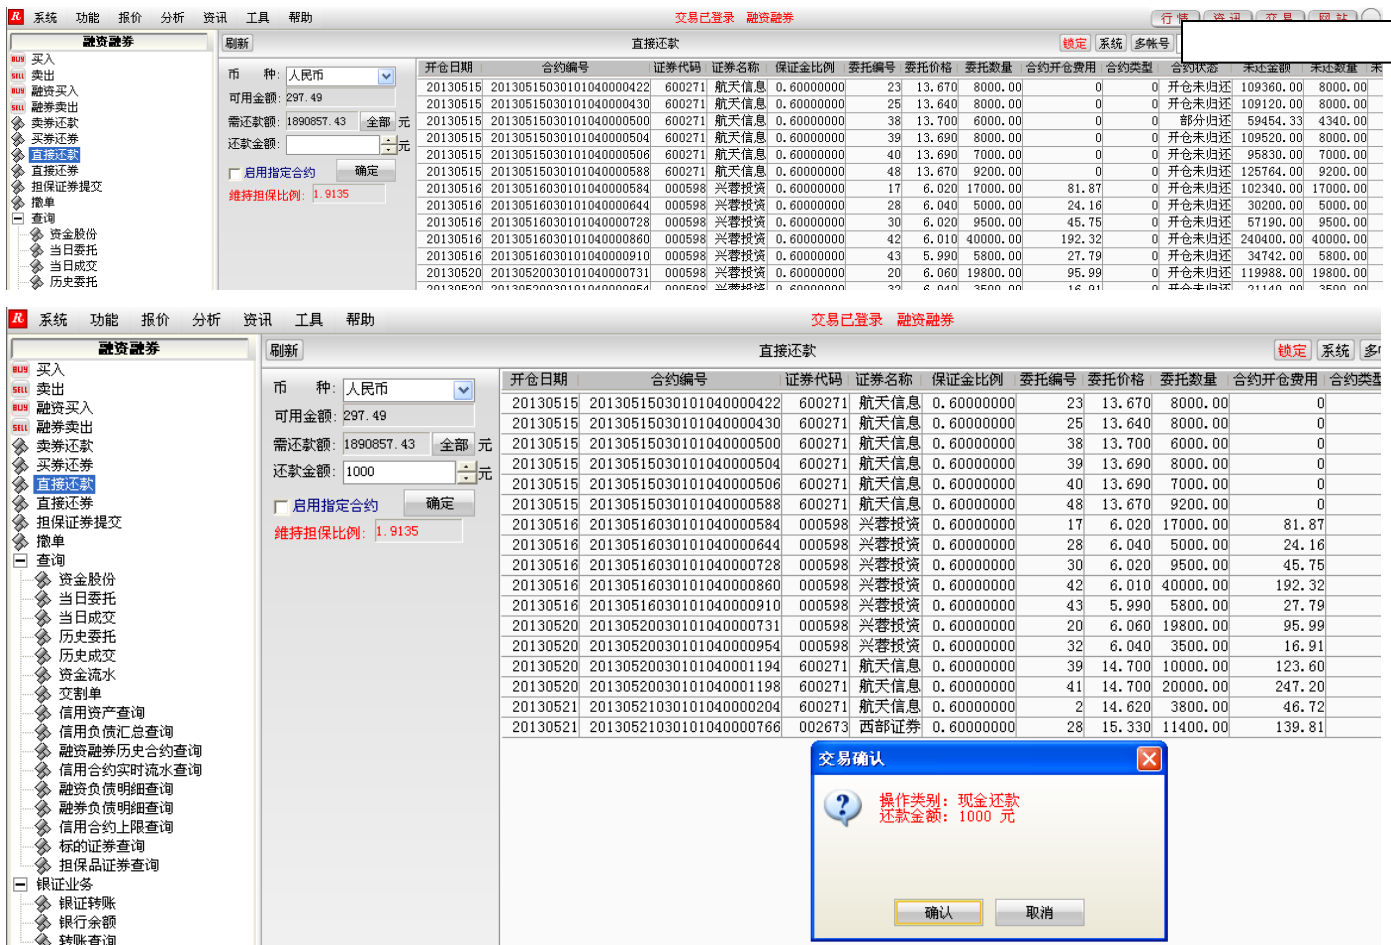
系统 功能 报价 分析 资讯 工具 帮助 交易已登录 融资融券 行情 资讯 交易 网站

融资融券
买入
卖出
融资买入
融券卖出
卖券还款
买券还券
直接还款
直接还券
担保证券提交
撤单
查询
资金股份
当日委托
当日成交
历史委托

刷新 直接还款 锁定 系统 多帐号

币 种: 人民币
可用金额: 297.49
需还款额: 1890857.43 全部 元
还款金额: 元
启用指定合约 确定
维持担保比例: 1.9135

| 开仓日期 | 合约编号 | 证券代码 | 证券名称 | 保证金比例 | 委托编号 | 委托价格 | 委托数量 | 合约开仓费用 | 合约类型 | 合约状态 | 未还金额 | 未还数量 |
|---|---|---|---|---|---|---|---|---|---|---|---|---|
| 20130515 | 2013051503010104000422 | 600271 | 航天信息 | 0.60000000 | 23 | 13.670 | 8000.00 | 0 | 0 | 开仓未归还 | 109360.00 | 8000.00 |
| 20130515 | 2013051503010104000430 | 600271 | 航天信息 | 0.60000000 | 25 | 13.640 | 8000.00 | 0 | 0 | 开仓未归还 | 109120.00 | 8000.00 |
| 20130515 | 2013051503010104000500 | 600271 | 航天信息 | 0.60000000 | 38 | 13.700 | 6000.00 | 0 | 0 | 部分归还 | 59454.33 | 4340.00 |
| 20130515 | 2013051503010104000504 | 600271 | 航天信息 | 0.60000000 | 39 | 13.690 | 8000.00 | 0 | 0 | 开仓未归还 | 109520.00 | 8000.00 |
| 20130515 | 2013051503010104000506 | 600271 | 航天信息 | 0.60000000 | 40 | 13.690 | 7000.00 | 0 | 0 | 开仓未归还 | 95830.00 | 7000.00 |
| 20130515 | 2013051503010104000588 | 600271 | 航天信息 | 0.60000000 | 48 | 13.670 | 9200.00 | 0 | 0 | 开仓未归还 | 125764.00 | 9200.00 |
| 20130516 | 2013051603010104000584 | 000598 | 兴蓉投资 | 0.60000000 | 17 | 6.020 | 17000.00 | 81.87 | 0 | 开仓未归还 | 102340.00 | 17000.00 |
| 20130516 | 2013051603010104000644 | 000598 | 兴蓉投资 | 0.60000000 | 28 | 6.040 | 5000.00 | 24.16 | 0 | 开仓未归还 | 30200.00 | 5000.00 |
| 20130516 | 2013051603010104000728 | 000598 | 兴蓉投资 | 0.60000000 | 30 | 6.020 | 9500.00 | 45.75 | 0 | 开仓未归还 | 57190.00 | 9500.00 |
| 20130516 | 2013051603010104000860 | 000598 | 兴蓉投资 | 0.60000000 | 42 | 6.010 | 40000.00 | 192.32 | 0 | 开仓未归还 | 240400.00 | 40000.00 |
| 20130516 | 2013051603010104000910 | 000598 | 兴蓉投资 | 0.60000000 | 43 | 5.990 | 5800.00 | 27.79 | 0 | 开仓未归还 | 34742.00 | 5800.00 |
| 20130520 | 2013052003010104000731 | 000598 | 兴蓉投资 | 0.60000000 | 20 | 6.060 | 19800.00 | 95.99 | 0 | 开仓未归还 | 119988.00 | 19800.00 |

系统 功能 报价 分析 资讯 工具 帮助 交易已登录 融资融券

融资融券
买入
卖出
融资买入
融券卖出
卖券还款
买券还券
直接还款
直接还券
担保证券提交
撤单
查询
资金股份
当日委托
当日成交
历史委托
历史成交
资金流水
交割单
信用资产查询
信用负债汇总查询
融资融券历史合约查询
信用合约实时流水查询
融资负债明细查询
融券负债明细查询
信用合约上限查询
标的证券查询
担保品证券查询
银证业务
银证转账
银行余额
转账查询

刷新 直接还款 锁定 系统 多

币 种: 人民币
可用金额: 297.49
需还款额: 1890857.43 全部 元
还款金额: 1000 元
启用指定合约 确定
维持担保比例: 1.9135

| 开仓日期 | 合约编号 | 证券代码 | 证券名称 | 保证金比例 | 委托编号 | 委托价格 | 委托数量 | 合约开仓费用 | 合约类型 |
|---|---|---|---|---|---|---|---|---|---|
| 20130515 | 2013051503010104000422 | 600271 | 航天信息 | 0.60000000 | 23 | 13.670 | 8000.00 | 0 | |
| 20130515 | 2013051503010104000430 | 600271 | 航天信息 | 0.60000000 | 25 | 13.640 | 8000.00 | 0 | |
| 20130515 | 2013051503010104000500 | 600271 | 航天信息 | 0.60000000 | 38 | 13.700 | 6000.00 | 0 | |
| 20130515 | 2013051503010104000504 | 600271 | 航天信息 | 0.60000000 | 39 | 13.690 | 8000.00 | 0 | |
| 20130515 | 2013051503010104000506 | 600271 | 航天信息 | 0.60000000 | 40 | 13.690 | 7000.00 | 0 | |
| 20130515 | 2013051503010104000588 | 600271 | 航天信息 | 0.60000000 | 48 | 13.670 | 9200.00 | 0 | |
| 20130516 | 2013051603010104000584 | 000598 | 兴蓉投资 | 0.60000000 | 17 | 6.020 | 17000.00 | 81.87 | |
| 20130516 | 2013051603010104000644 | 000598 | 兴蓉投资 | 0.60000000 | 28 | 6.040 | 5000.00 | 24.16 | |
| 20130516 | 2013051603010104000728 | 000598 | 兴蓉投资 | 0.60000000 | 30 | 6.020 | 9500.00 | 45.75 | |
| 20130516 | 2013051603010104000860 | 000598 | 兴蓉投资 | 0.60000000 | 42 | 6.010 | 40000.00 | 192.32 | |
| 20130516 | 2013051603010104000910 | 000598 | 兴蓉投资 | 0.60000000 | 43 | 5.990 | 5800.00 | 27.79 | |
| 20130520 | 2013052003010104000731 | 000598 | 兴蓉投资 | 0.60000000 | 20 | 6.060 | 19800.00 | 95.99 | |
| 20130520 | 2013052003010104000954 | 000598 | 兴蓉投资 | 0.60000000 | 32 | 6.040 | 3500.00 | 16.91 | |
| 20130520 | 2013052003010104001194 | 600271 | 航天信息 | 0.60000000 | 39 | 14.700 | 10000.00 | 123.60 | |
| 20130520 | 2013052003010104001198 | 600271 | 航天信息 | 0.60000000 | 41 | 14.700 | 20000.00 | 247.20 | |
| 20130521 | 2013052103010104000204 | 600271 | 航天信息 | 0.60000000 | 2 | 14.620 | 3800.00 | 46.72 | |
| 20130521 | 2013052103010104000766 | 002673 | 西部证券 | 0.60000000 | 28 | 15.330 | 11400.00 | 139.81 | |

交易确认
操作类别: 现金还款
还款金额: 1000 元
确认 取消